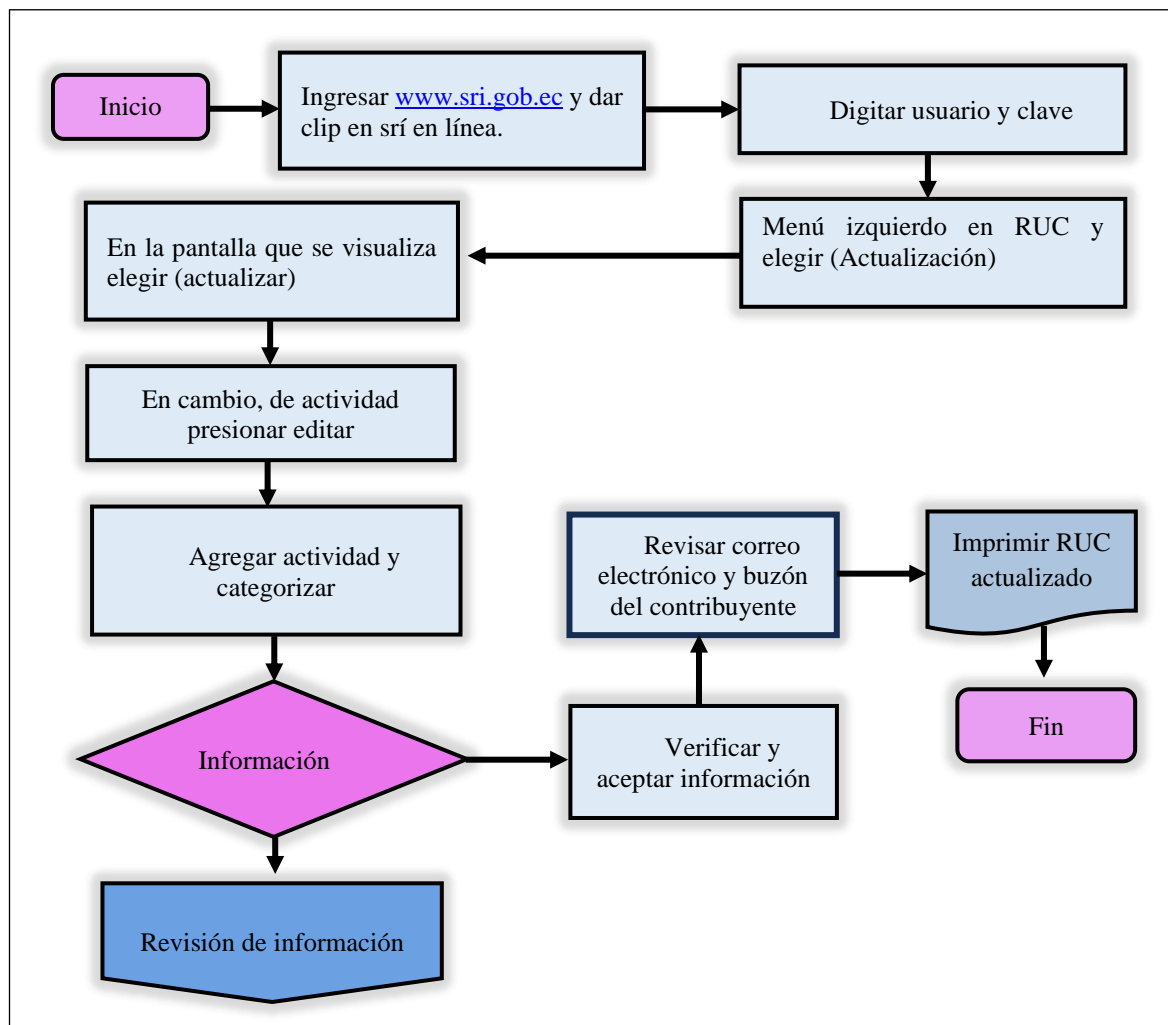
Inicio

Ingresar www.sri.gob.ec y dar clip en srí en línea.

Digitar usuario y clave

Menú izquierdo en RUC y elegir (Actualización)

En la pantalla que se visualiza elegir (actualizar)

En cambio, de actividad presionar editar

Agregar actividad y categorizar

Información

Revisión de información

Verificar y aceptar información

Revisar correo electrónico y buzón del contribuyente

Imprimir RUC actualizado

Fin